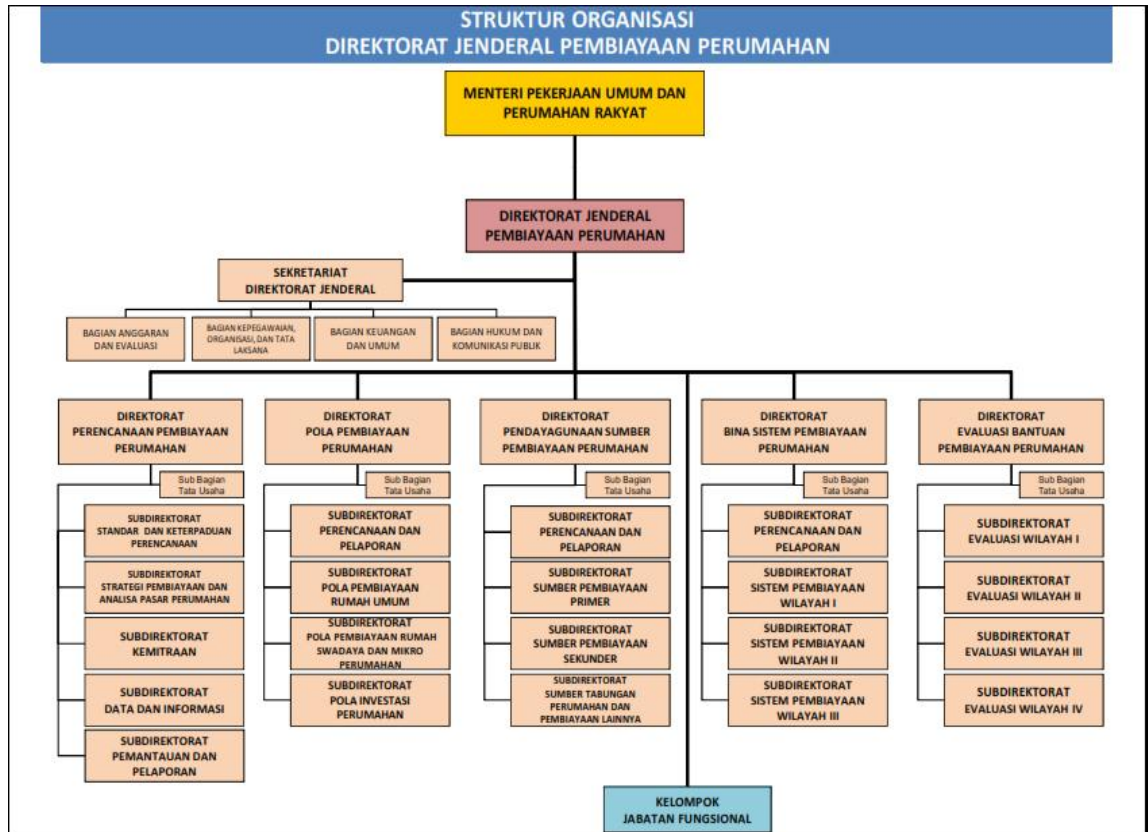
STRUKTUR ORGANISASI
DIREKTORAT JENDERAL PEMBIAYAAN PERUMAHAN

MENTERI PEKERJAAN UMUM DAN PERUMAHAN RAKYAT

DIREKTORAT JENDERAL PEMBIAYAAN PERUMAHAN

SEKRETARIAT DIREKTORAT JENDERAL

BAGIAN ANGGARAN DAN EVALUASI

BAGIAN KEPEGAWAIAN, ORGANISASI, DAN TATA LAKSANA

BAGIAN KEUANGAN DAN UMUM

BAGIAN HUKUM DAN KOMUNIKASI PUBLIK

DIREKTORAT PERENCANAAN PEMBIAYAAN PERUMAHAN

Sub Bagian Tata Usaha

SUBDIREKTORAT STANDAR DAN KETERPADUAN PERENCANAAN

SUBDIREKTORAT STRATEGI PEMBIAYAAN DAN ANALISA PASAR PERUMAHAN

SUBDIREKTORAT KEMITRAAN

SUBDIREKTORAT DATA DAN INFORMASI

SUBDIREKTORAT PEMANTAUAN DAN PELAPORAN

DIREKTORAT POLA PEMBIAYAAN PERUMAHAN

Sub Bagian Tata Usaha

SUBDIREKTORAT PERENCANAAN DAN PELAPORAN

SUBDIREKTORAT POLA PEMBIAYAAN RUMAH UMUM

SUBDIREKTORAT POLA PEMBIAYAAN RUMAH SWADAYA DAN MIKRO PERUMAHAN

SUBDIREKTORAT POLA INVESTASI PERUMAHAN

DIREKTORAT PENDAYAGUNAAN SUMBER PEMBIAYAAN PERUMAHAN

Sub Bagian Tata Usaha

SUBDIREKTORAT PERENCANAAN DAN PELAPORAN

SUBDIREKTORAT SUMBER PEMBIAYAAN PRIMER

SUBDIREKTORAT SUMBER PEMBIAYAAN SEKUNDER

SUBDIREKTORAT SUMBER TABUNGAN PERUMAHAN DAN PEMBIAYAAN LAINNYA

DIREKTORAT BINA SISTEM PEMBIAYAAN PERUMAHAN

Sub Bagian Tata Usaha

SUBDIREKTORAT PERENCANAAN DAN PELAPORAN

SUBDIREKTORAT SISTEM PEMBIAYAAN WILAYAH I

SUBDIREKTORAT SISTEM PEMBIAYAAN WILAYAH II

SUBDIREKTORAT SISTEM PEMBIAYAAN WILAYAH III

DIREKTORAT EVALUASI BANTUAN PEMBIAYAAN PERUMAHAN

Sub Bagian Tata Usaha

SUBDIREKTORAT EVALUASI WILAYAH I

SUBDIREKTORAT EVALUASI WILAYAH II

SUBDIREKTORAT EVALUASI WILAYAH III

SUBDIREKTORAT EVALUASI WILAYAH IV

KELOMPOK JABATAN FUNGSIONAL